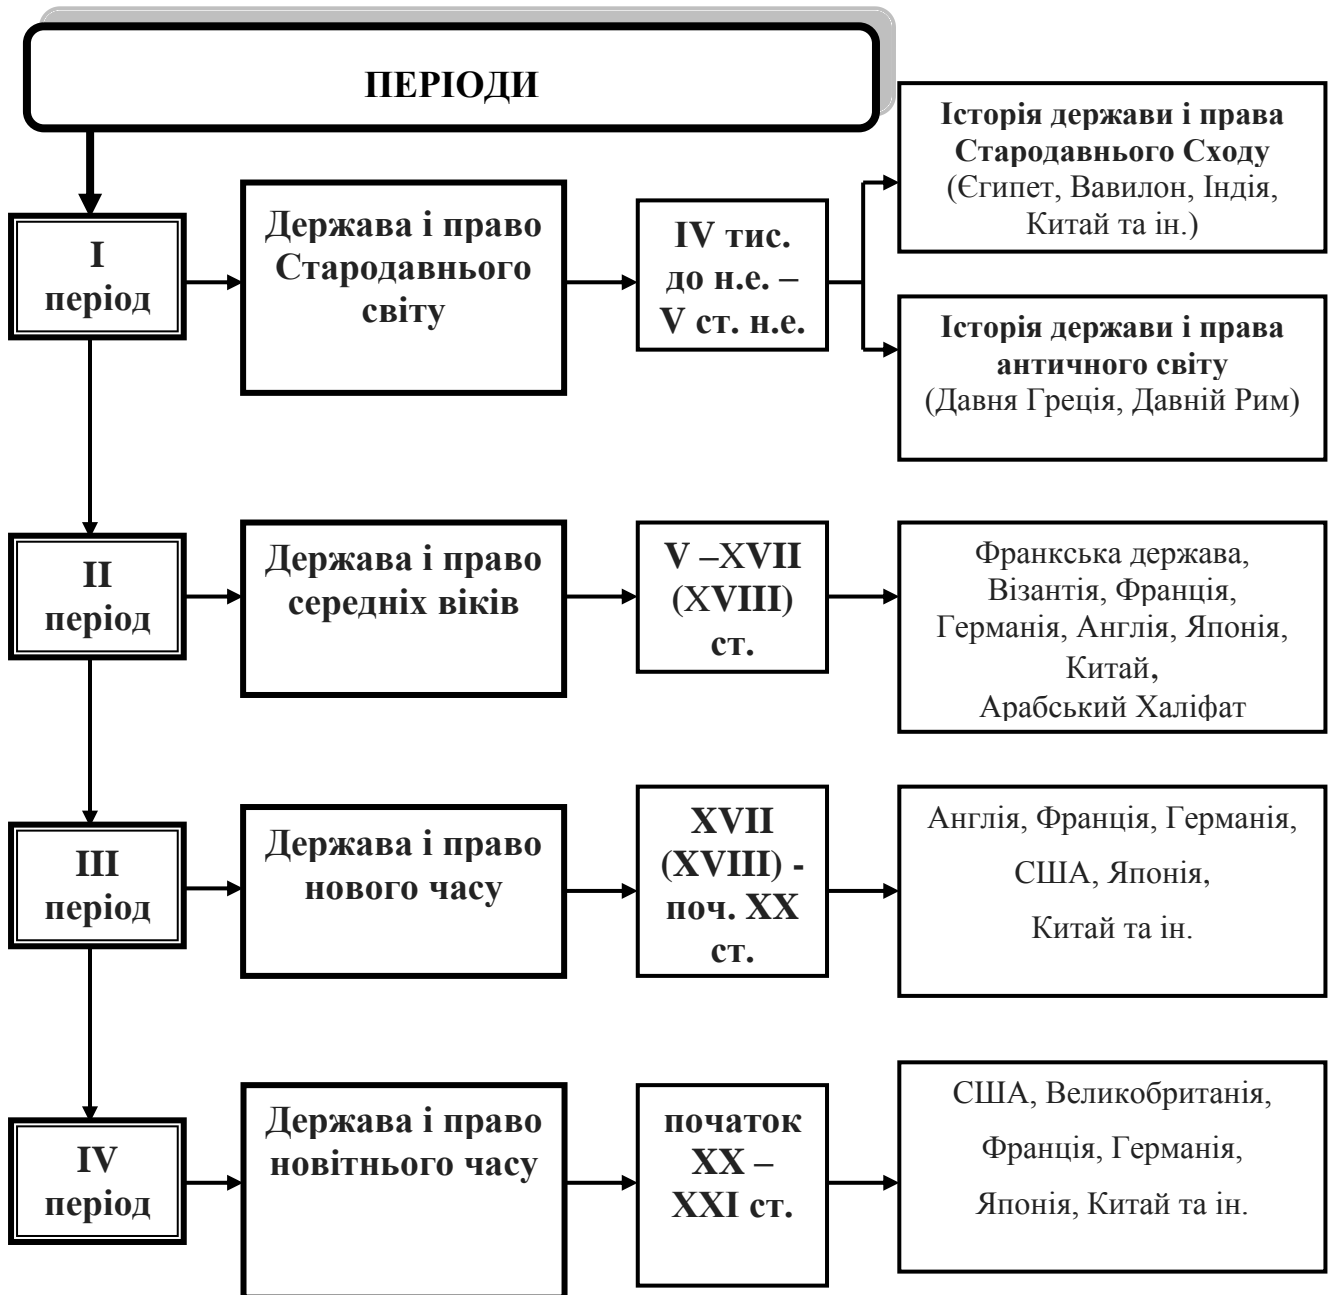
ПЕРІОДИ

I період

Держава і право Стародавнього світу

IV тис. до н.е. – V ст. н.е.

Історія держави і права Стародавнього Сходу (Єгипет, Вавилон, Індія, Китай та ін.)

Історія держави і права античного світу (Давня Греція, Давній Рим)

II період

Держава і право середніх віків

V –XVII (XVIII) ст.

Франкська держава, Візантія, Франція, Германія, Англія, Японія, Китай, Арабський Халіфат

III період

Держава і право нового часу

XVII (XVIII) - поч. XX ст.

Англія, Франція, Германія, США, Японія, Китай та ін.

IV період

Держава і право новітнього часу

початок XX – XXI ст.

США, Великобританія, Франція, Германія, Японія, Китай та ін.